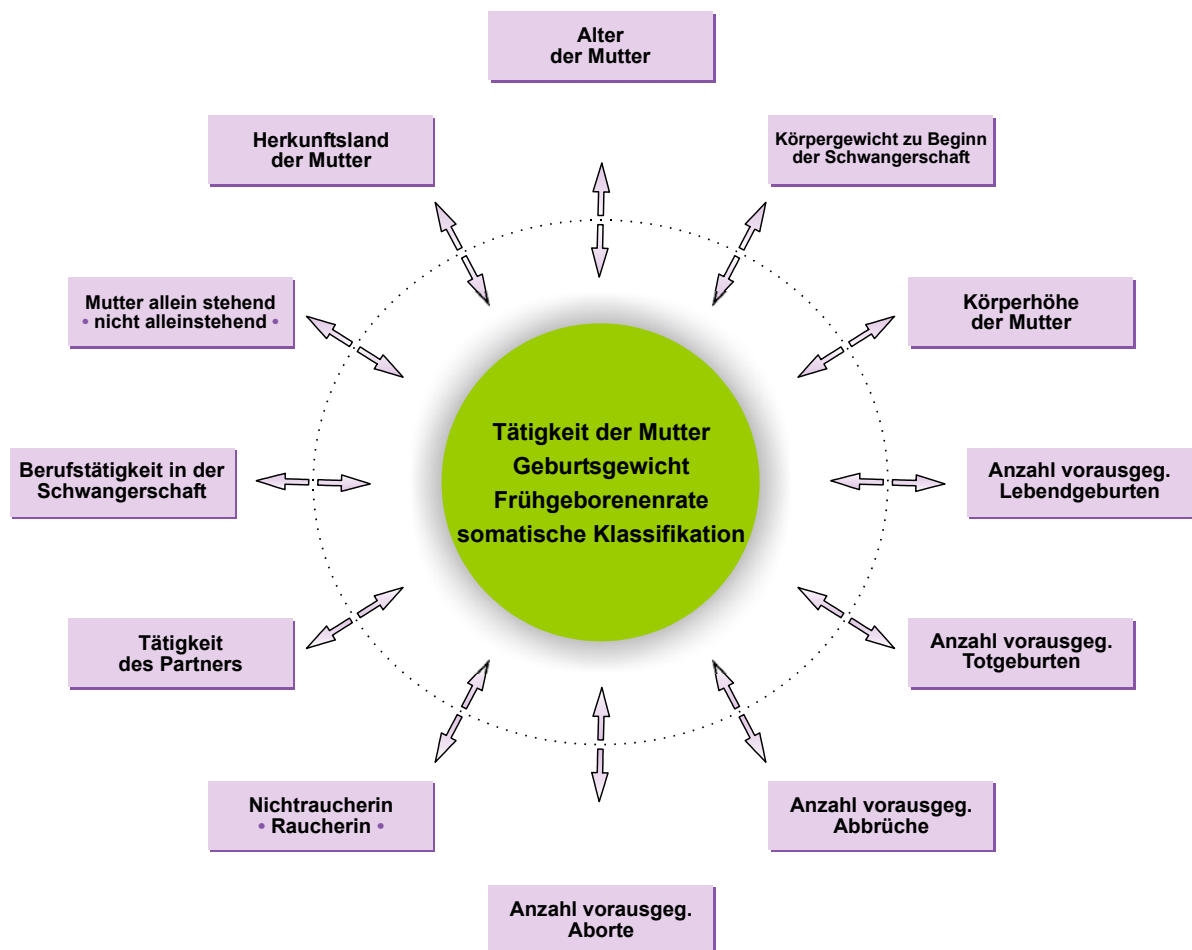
Alter
der Mutter

Herkunftsland
der Mutter

Körpergewicht zu Beginn
der Schwangerschaft

Mutter allein stehend
• nicht alleinstehend •

Körperhöhe
der Mutter

Tätigkeit der Mutter
Geburtsgewicht
Frühgeborenenrate
somatische Klassifikation

Berufstätigkeit in der
Schwangerschaft

Anzahl vorausgeg.
Lebendgeburten

Tätigkeit
des Partners

Anzahl vorausgeg.
Totgeburten

Nichtraucherin
• Raucherin •

Anzahl vorausgeg.
Abbrüche

Anzahl vorausgeg.
Aborte